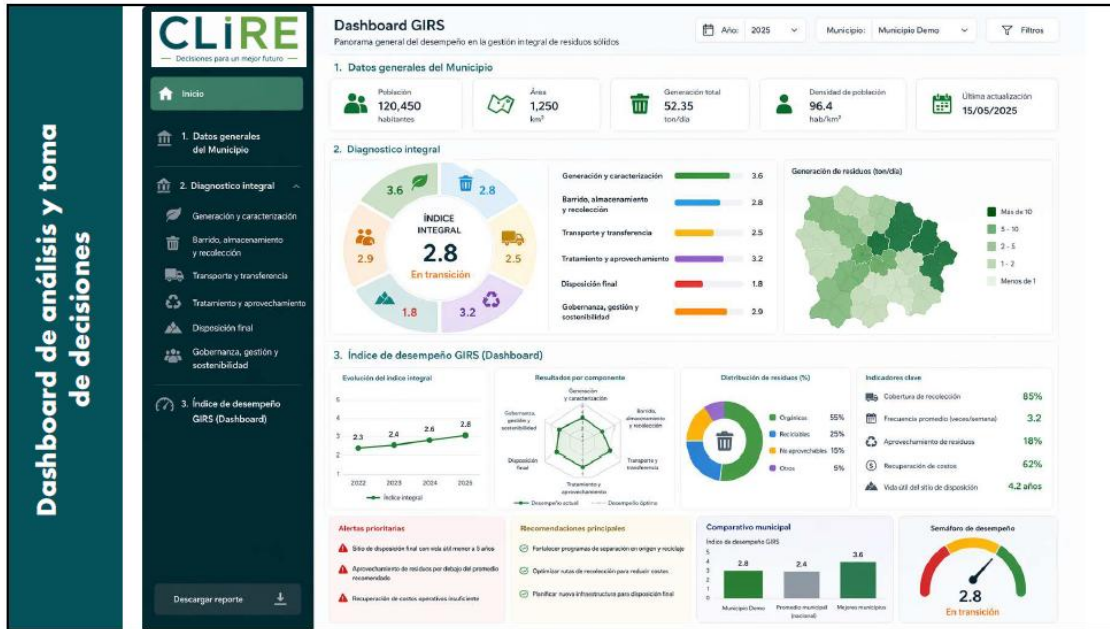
Dashboard de análisis y toma de decisiones

CLiRE
Decisiones para un mejor futuro

Inicio
1. Datos generales del Municipio
2. Diagnostico integral
Generación y caracterización
Barrido, almacenamiento y recolección
Transporte y transferencia
Tratamiento y aprovechamiento
Disposición final
Gobernanza, gestión y sostenibilidad
3. Índice de desempeño GIRS (Dashboard)
Descargar reporte

Dashboard GIRS
Panorama general del desempeño en la gestión integral de residuos sólidos
Año: 2025
Municipio: Municipio Demo
Filtros

1. Datos generales del Municipio
Población 120,450 habitantes
Área 1,250 km²
Generación total 52.35 ton/día
Densidad de población 96.4 hab/km²
Última actualización 15/05/2025

2. Diagnostico integral
3.6
2.8
2.5
3.2
1.8
2.9
ÍNDICE INTEGRAL
2.8
En transición

| Generación y caracterización | 3.6 |
|---|---|
| Barrido, almacenamiento y recolección | 2.8 |
| Transporte y transferencia | 2.5 |
| Tratamiento y aprovechamiento | 3.2 |
| Disposición final | 1.8 |
| Gobernanza, gestión y sostenibilidad | 2.9 |

Generación de residuos (ton/día)
Más de 10
5 - 10
2 - 5
1 - 2
Menos de 1

3. Índice de desempeño GIRS (Dashboard)
Evolución del índice integral
5 4 3 2 1
2.3 2.4 2.6 2.8
2022 2023 2024 2025
Índice integral

Resultados por componente
Generación y caracterización
Barrido, almacenamiento y recolección
Transporte y transferencia
Tratamiento y aprovechamiento
Disposición final
Gobernanza, gestión y sostenibilidad
Desempeño actual
Desempeño óptimo

Distribución de residuos (%)
Orgánicos 55%
Reciclables 25%
No aprovechables 15%
Otros 5%

Indicadores clave
Cobertura de recolección 85%
Frecuencia promedio (veces/semana) 3.2
Aprovechamiento de residuos 18%
Recuperación de costos 62%
Vida útil del sitio de disposición 4.2 años

Alertas prioritarias
Sitio de disposición final con vida útil menor a 5 años
Aprovechamiento de residuos por debajo del promedio recomendado
Recuperación de costos operativos insuficiente

Recomendaciones principales
Fortalecer programas de separación en origen y reciclaje
Optimizar rutas de recolección para reducir costos
Planificar nueva infraestructura para disposición final

Comparativo municipal
Índice de desempeño GIRS
4 3 2 1 0
2.8 2.4 3.6
Municipio Demo
Promedio municipal (nacional)
Mejores municipios

Semáforo de desempeño
2.8
En transición